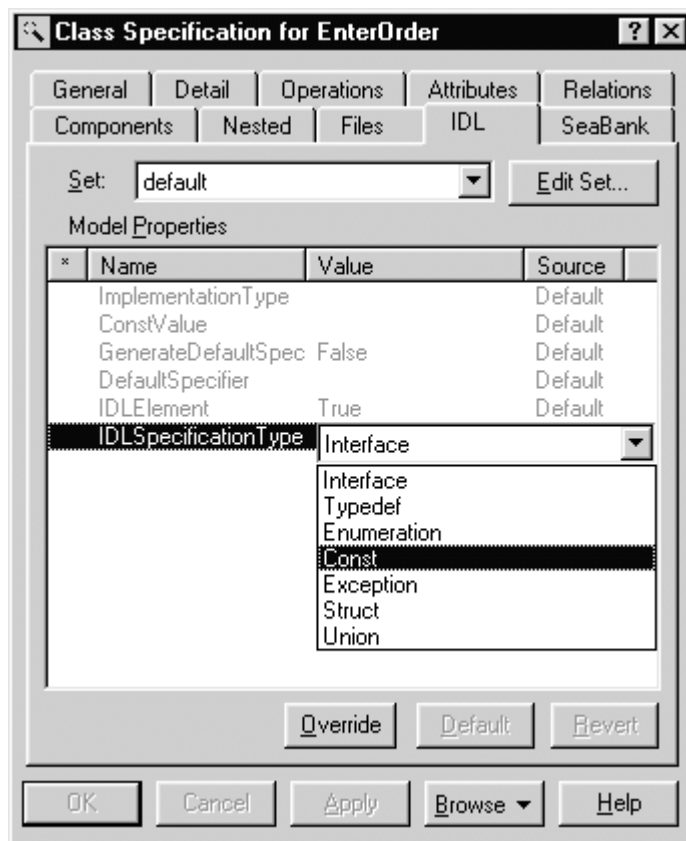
Class Specification for EnterOrder ? X

General | Detail | Operations | Attributes | Relations
Components | Nested | Files | IDL | SeaBank

Set: default
Edit Set...

Model Properties

| * | Name | Value | Source |
|---|---|---|---|
| | ImplementationType | | Default |
| | ConstValue | | Default |
| | GenerateDefaultSpec | False | Default |
| | DefaultSpecifier | | Default |
| | IDLElement | True | Default |
| | IDLSpecificationType | Interface | |

Interface
Typedef
Enumeration
Const
Exception
Struct
Union

Override | Default | Revert

OK | Cancel | Apply | Browse ▾ | Help